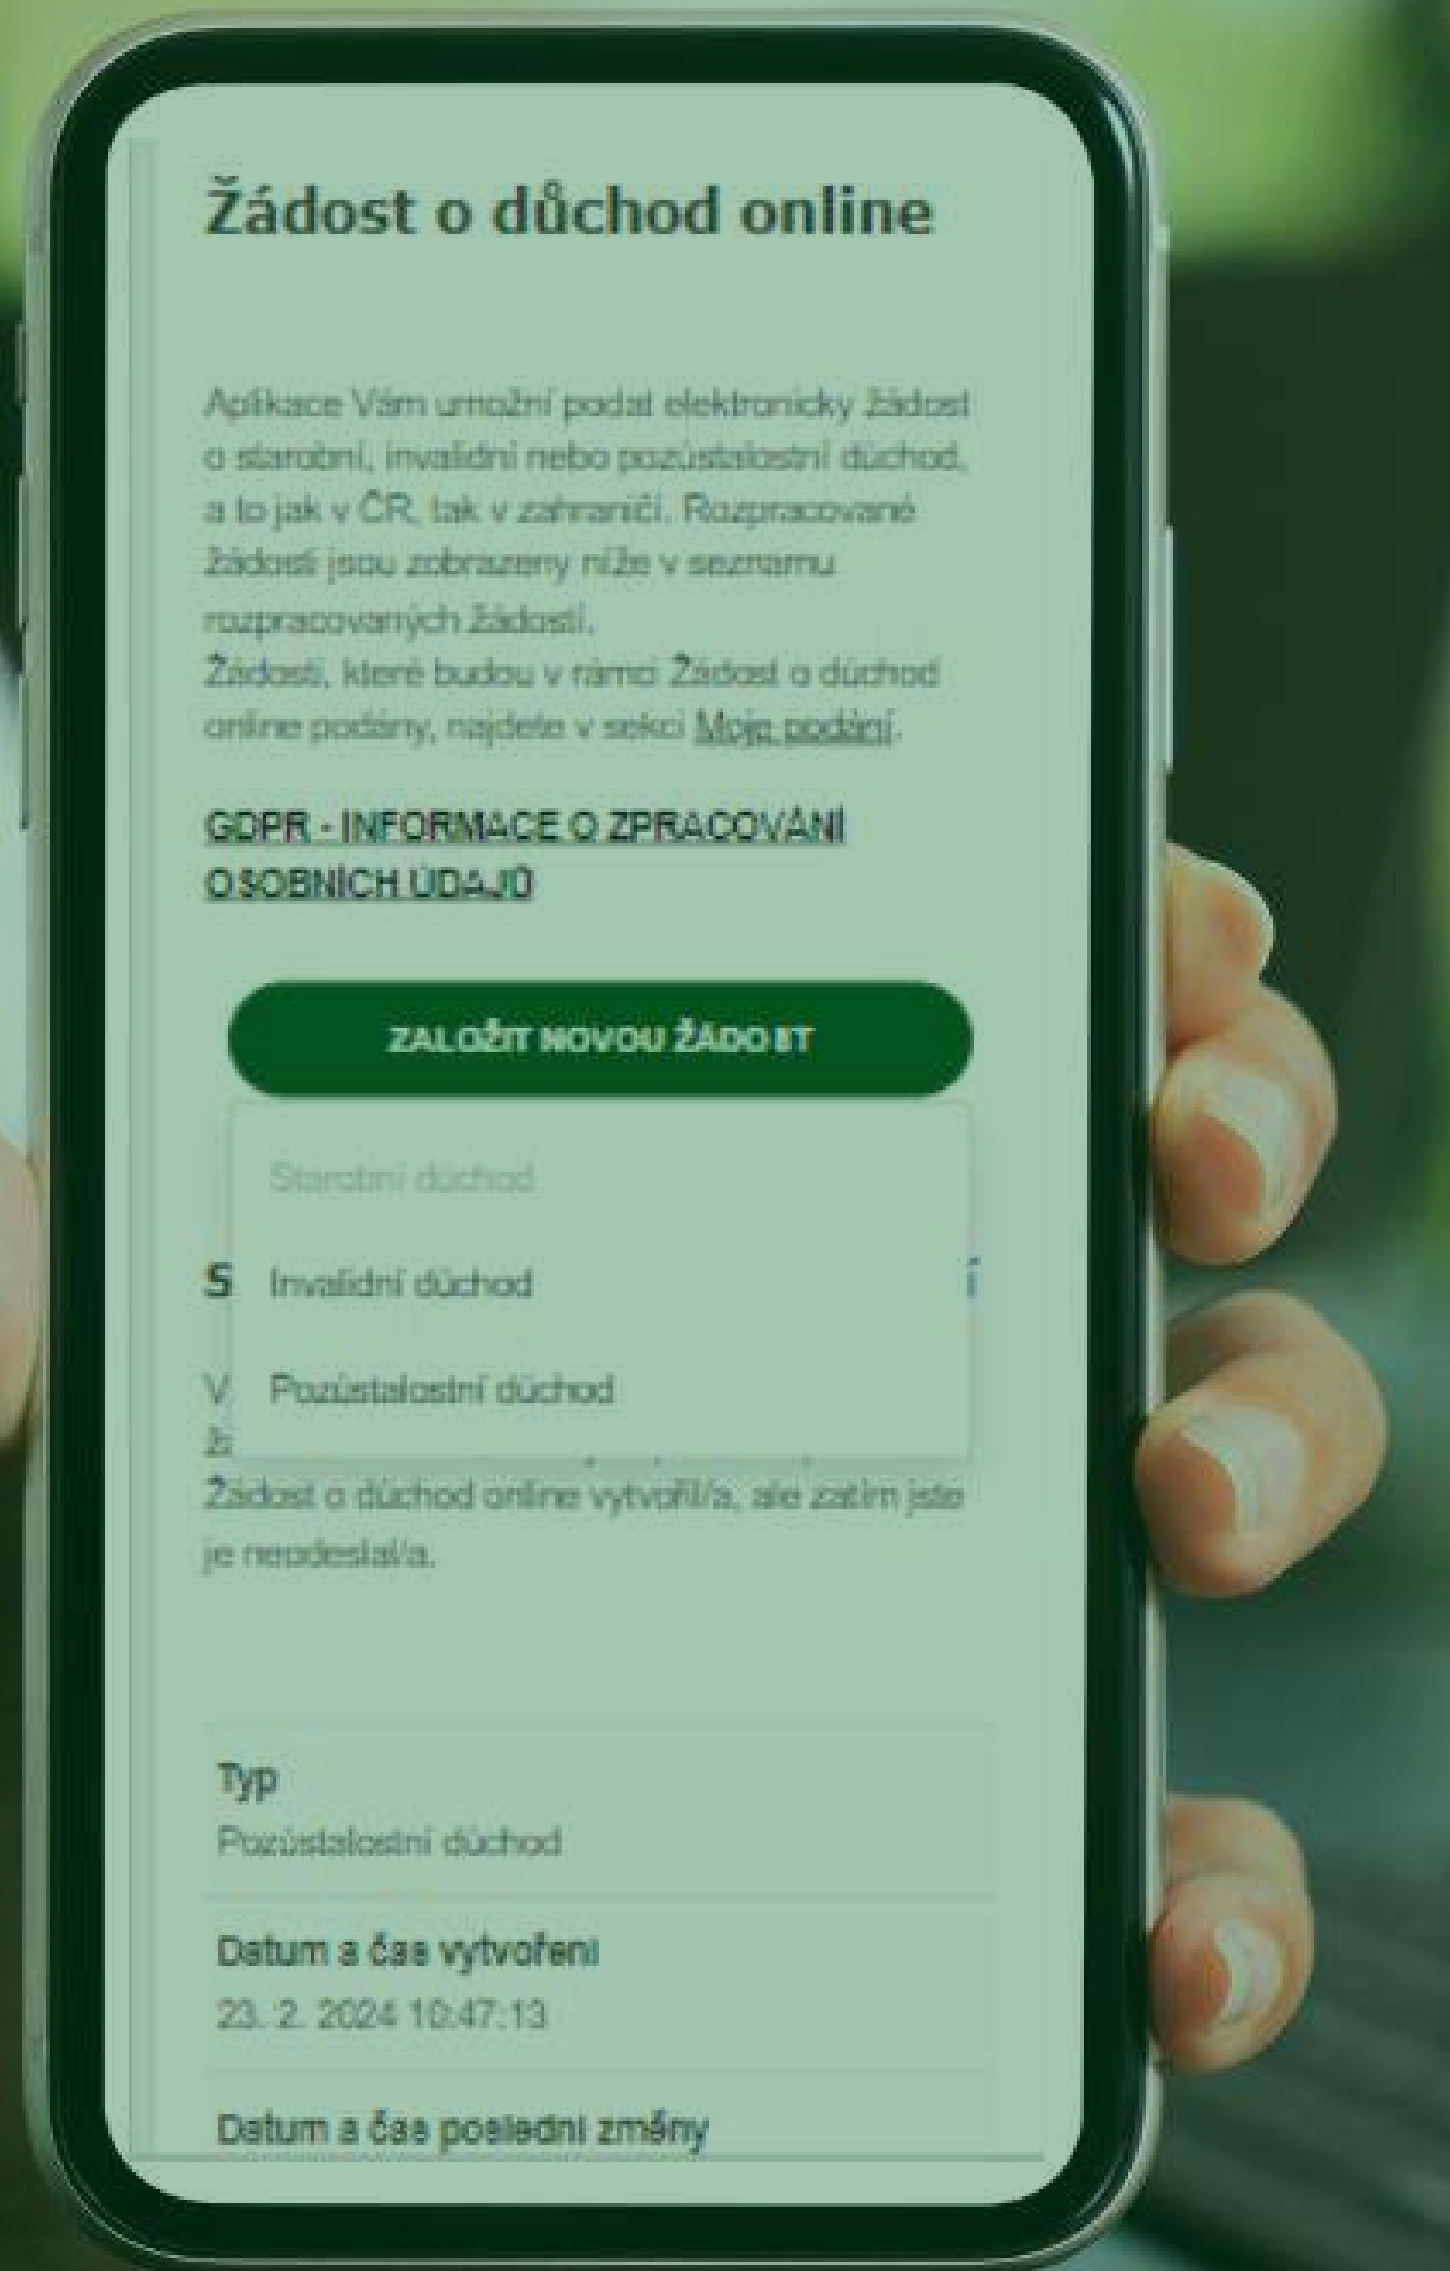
Žádost o důchod online

Aplikace Vám umožní podat elektronicky žádost o starobní, invalidní nebo pozůstalostní důchod, a to jak v ČR, tak v zahraničí. Rozpracované žádosti jsou zobrazeny níže v seznamu rozpracovaných žádostí.
Žádosti, které budou v rámci Žádost o důchod online podány, najdete v sekci Moje podání.

GDPR - INFORMACE O ZPRACOVÁNÍ OSOBNÍCH ÚDAJŮ

ZALOŽIT NOVOU ŽÁDOST

Starobní důchod

S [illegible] Invalidní důchod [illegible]

V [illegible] Pozůstalostní důchod

Ž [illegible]
Žádost o důchod online vytvořil/a, ale zatím jste je neodeslal/a.

Typ
Pozůstalostní důchod

Datum a čas vytvoření
23. 2. 2024 10:47:13

Datum a čas poslední změny